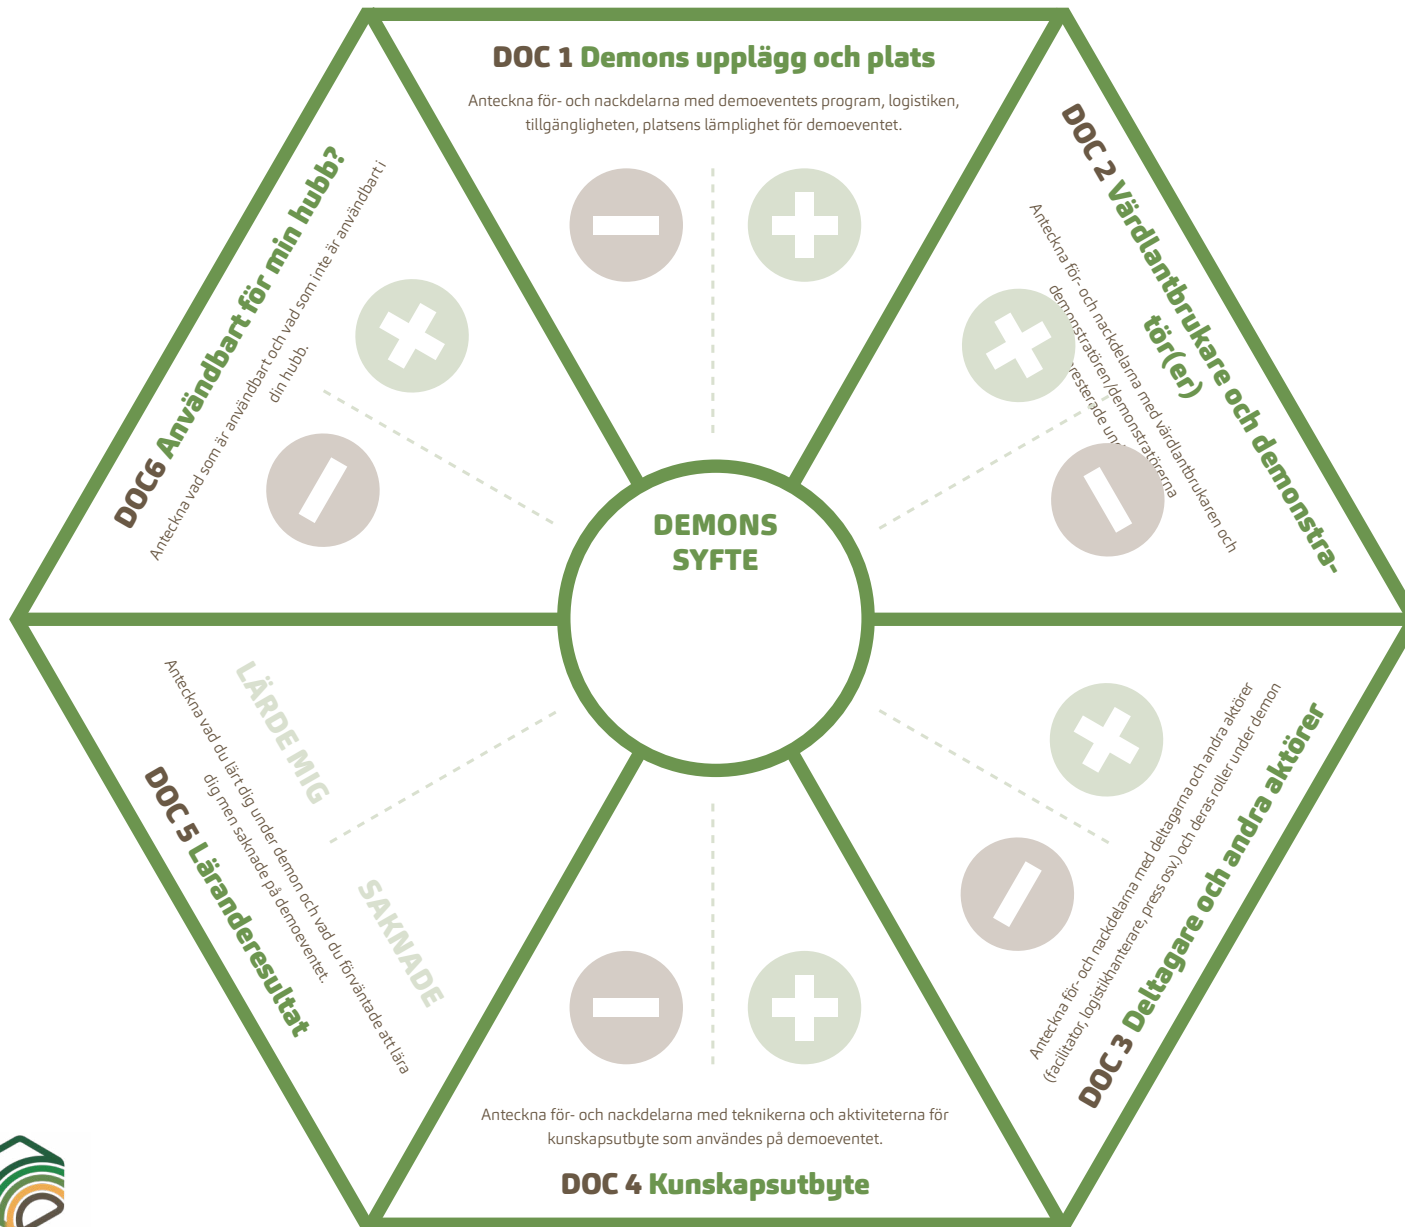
DOC 1 Demons upplägg och plats

Anteckna för- och nackdelarna med demoeventets program, logistiken, tillgängligheten, platsens lämplighet för demoeventet.

DOC 2 Värdlantbrukare och demonstratör(er)

Anteckna för- och nackdelarna med värdlantbrukaren och demonstratören/demonstratörerna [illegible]resterade un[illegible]

DOC6 Användbart för min hubb?

Anteckna vad som är användbart och vad som inte är användbart i din hubb.

DEMONS SYFTE

LÄRDE MIG

SAKNADE

DOC 5 Läranderesultat

Anteckna vad du lärt dig under demon och vad du förväntade att lära dig men saknade på demoeventet.

Anteckna för- och nackdelarna med deltagarna och andra aktörer (facilitator, logistikhanterare, press osv.) och deras roller under demon

DOC 3 Deltagare och andra aktörer

Anteckna för- och nackdelarna med teknikerna och aktiviteterna för kunskapsutbyte som användes på demoeventet.

DOC 4 Kunskapsutbyte